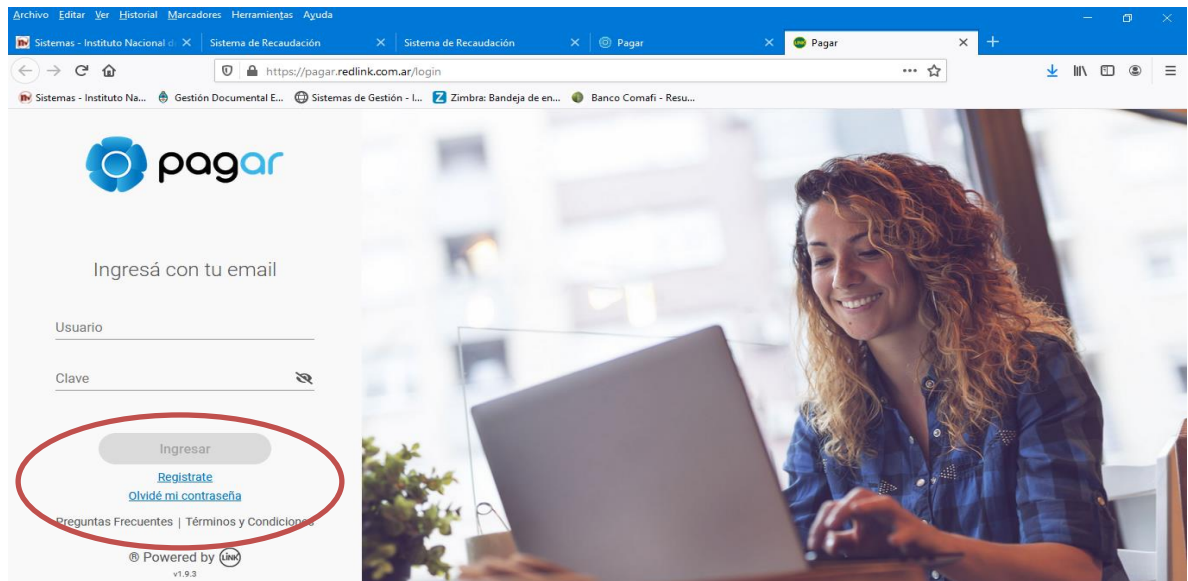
Archivo Editar Ver Historial Marcadores Herramientas Ayuda

Sistemas - Instituto Nacional d | Sistema de Recaudación | Sistema de Recaudación | Pagar | Pagar

https://pagar.redlink.com.ar/login

Sistemas - Instituto Na... Gestión Documental E... Sistemas de Gestión - I... Zimbra: Bandeja de en... Banco Comafi - Resu...

pagar

Ingresá con tu email

Usuario

Clave

Ingresar

Registrate

Olvidé mi contraseña

Preguntas Frecuentes | Términos y Condiciones

® Powered by LINK

v1.9.3